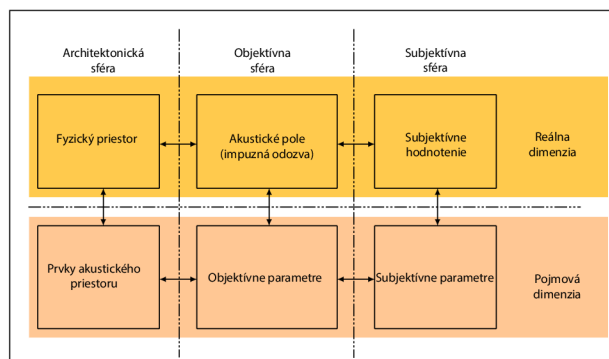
Architektonická sféra

Objektívna sféra

Subjektívna sféra

Fyzický priestor

Akustické pole (impuzná odozva)

Subjektívne hodnotenie

Reálna dimenzia

Prvky akustického priestoru

Objektívne parametre

Subjektívne parametre

Pojmová dimenzia